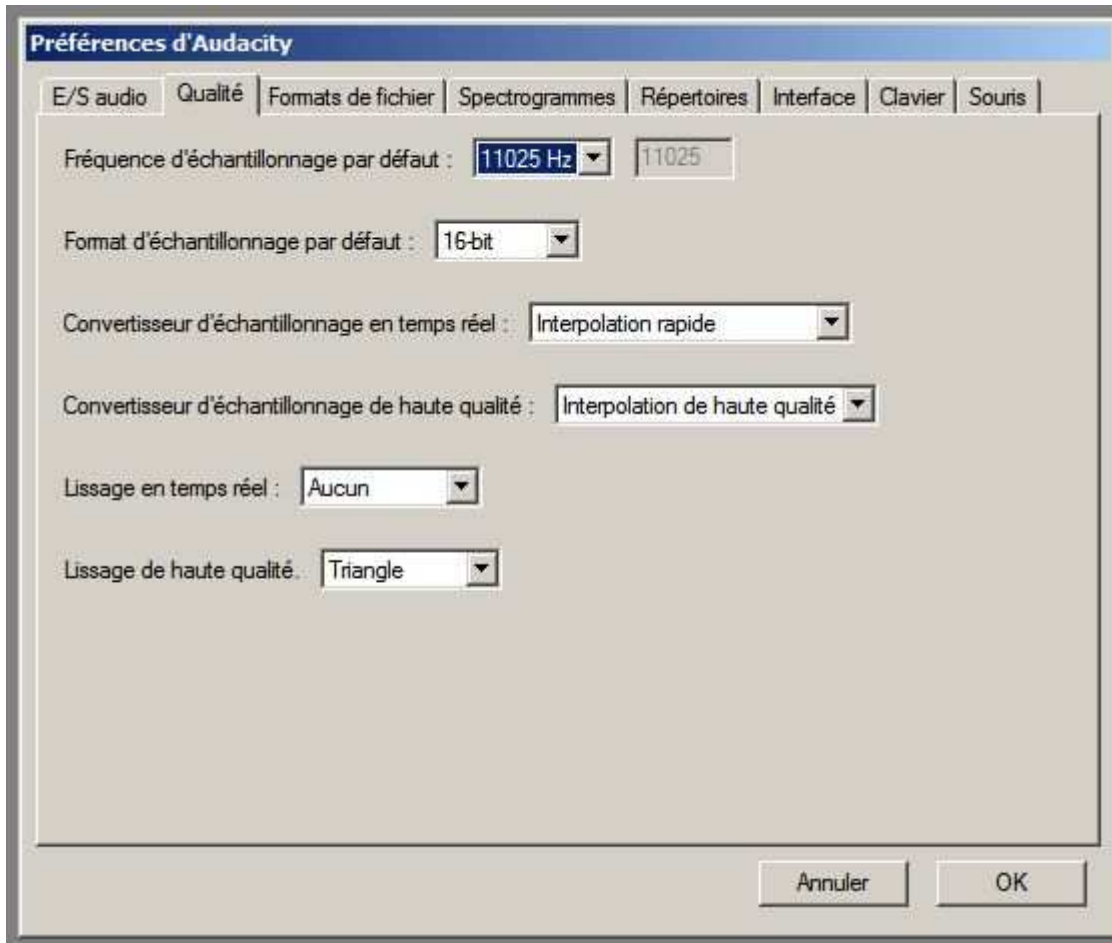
Préférences d'Audacity

E/S audio | Qualité | Formats de fichier | Spectrogrammes | Répertoires | Interface | Clavier | Souris

Fréquence d'échantillonnage par défaut : 11025 Hz 11025

Format d'échantillonnage par défaut : 16-bit

Convertisseur d'échantillonnage en temps réel : Interpolation rapide

Convertisseur d'échantillonnage de haute qualité : Interpolation de haute qualité

Lissage en temps réel : Aucun

Lissage de haute qualité. Triangle

Annuler OK